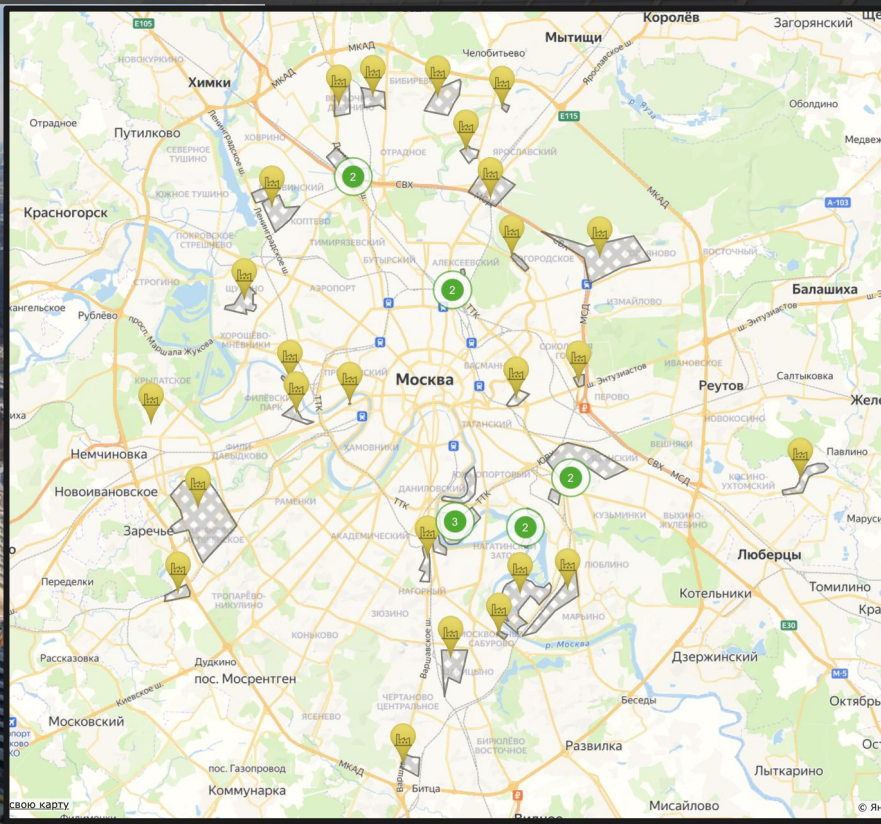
E105
Королёв
Загорянский
МКАД
Мытищи
Новокуркино
Челобитьево
Химки
МКАД
Бибирево
Ярославское ш.
Ленинградское ш.
E115
Ховрино
Ободлино
Отрадное
Путилково
Отрадное
Медвед
Северное Тушино
Ярославский
2
СВХ
МКАД
Южное Тушино
Красногорск
A-103
Коптево
Покровское-Стрешнево
Тимирязевский
Бутырский
Восточный
Строгино
Алексеевский
Ленинградское ш.
Щукино
2
Балашиха
Аэропорт
ТТК
Измайлово
ш. Энтузиастов
Мякинино
Рублёво
МСД
просп. Маршала Жукова
Хорошёво-Мнёвники
Сокольники
Ивановское
Крылатское
Москва
Басманный
Реутов
Салтыковка
Филёвский парк
ТТК
Перово
ш. Энтузиастов
Новокосино
Таганский
Хамовники
Филь-Давыдково
Вешняки
Немчиновка
Павлино
Южнопортовый
2
СВХ
МКАД
Новоивановское
Косино-Ухтомский
Даниловский
ТТК
Раменки
Кузьминки
3
2
Выхино-Жулебино
Заречье
Академический
Нагатинский затон
Люберцы
Марушк
Люблино
Переделки
Тропарёво-Никулино
Нагорный
Котельники
Томилино
Кра
Марьино
Коньково
Зюзино
Варшавское ш.
Московское Саборово
Дзержинский
E30
Рассказовка
Дудкино
р. Москва
M-5
пос. Мосрентген
Бирюлёво Восточное
Беседы
Октябрь
Киевское ш.
Ясенево
Чертаново Центральное
Московский
Бирюлёво Восточное
Развилка
Ост
МКАД
пос. Газопровод
Лыткарино
Коммунарка
Битца
Варшавское ш.
свою карту
Видное
Мисайлово
© Ян